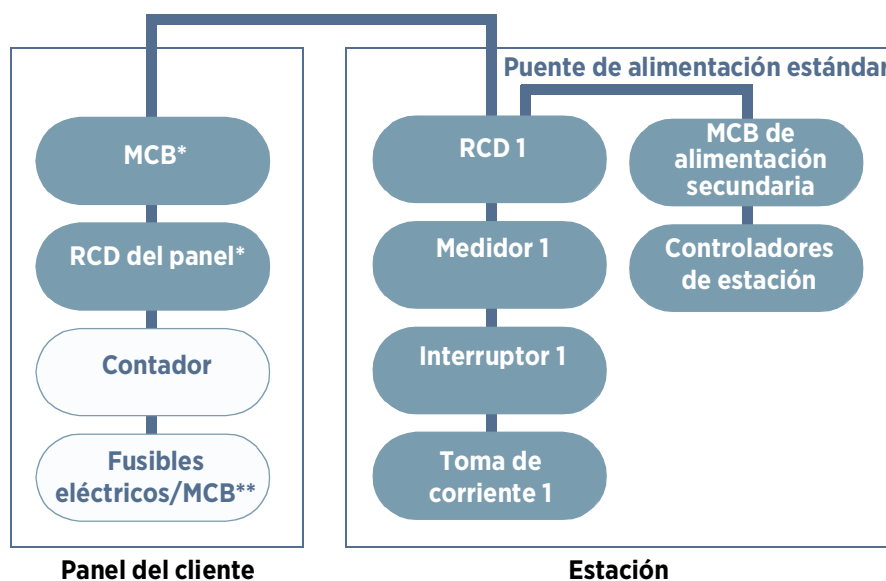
Puente de alimentación estándar

MCB*

RCD del panel*

Contador

Fusibles eléctricos/MCB**

RCD 1

Medidor 1

Interruptor 1

Toma de corriente 1

MCB de alimentación secundaria

Controladores de estación

Panel del cliente

Estación